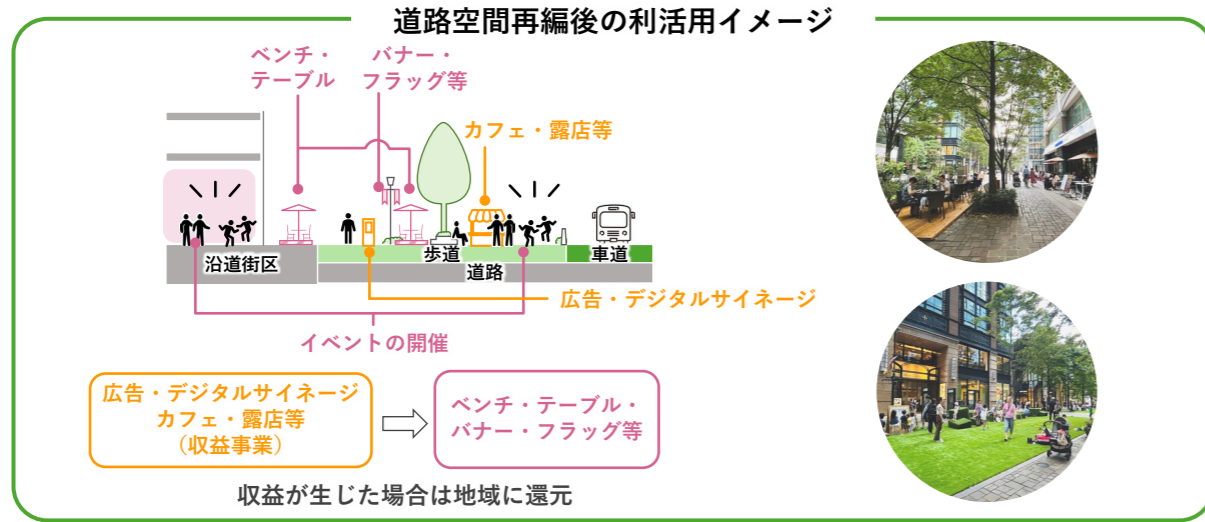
道路空間再編後の利活用イメージ

ベンチ・テーブル

バナー・フラッグ等

カフェ・露店等

沿道街区

歩道

車道

道路

広告・デジタルサイネージ

イベントの開催

広告・デジタルサイネージ
カフェ・露店等
（収益事業）

ベンチ・テーブル・
バナー・フラッグ等

収益が生じた場合は地域に還元